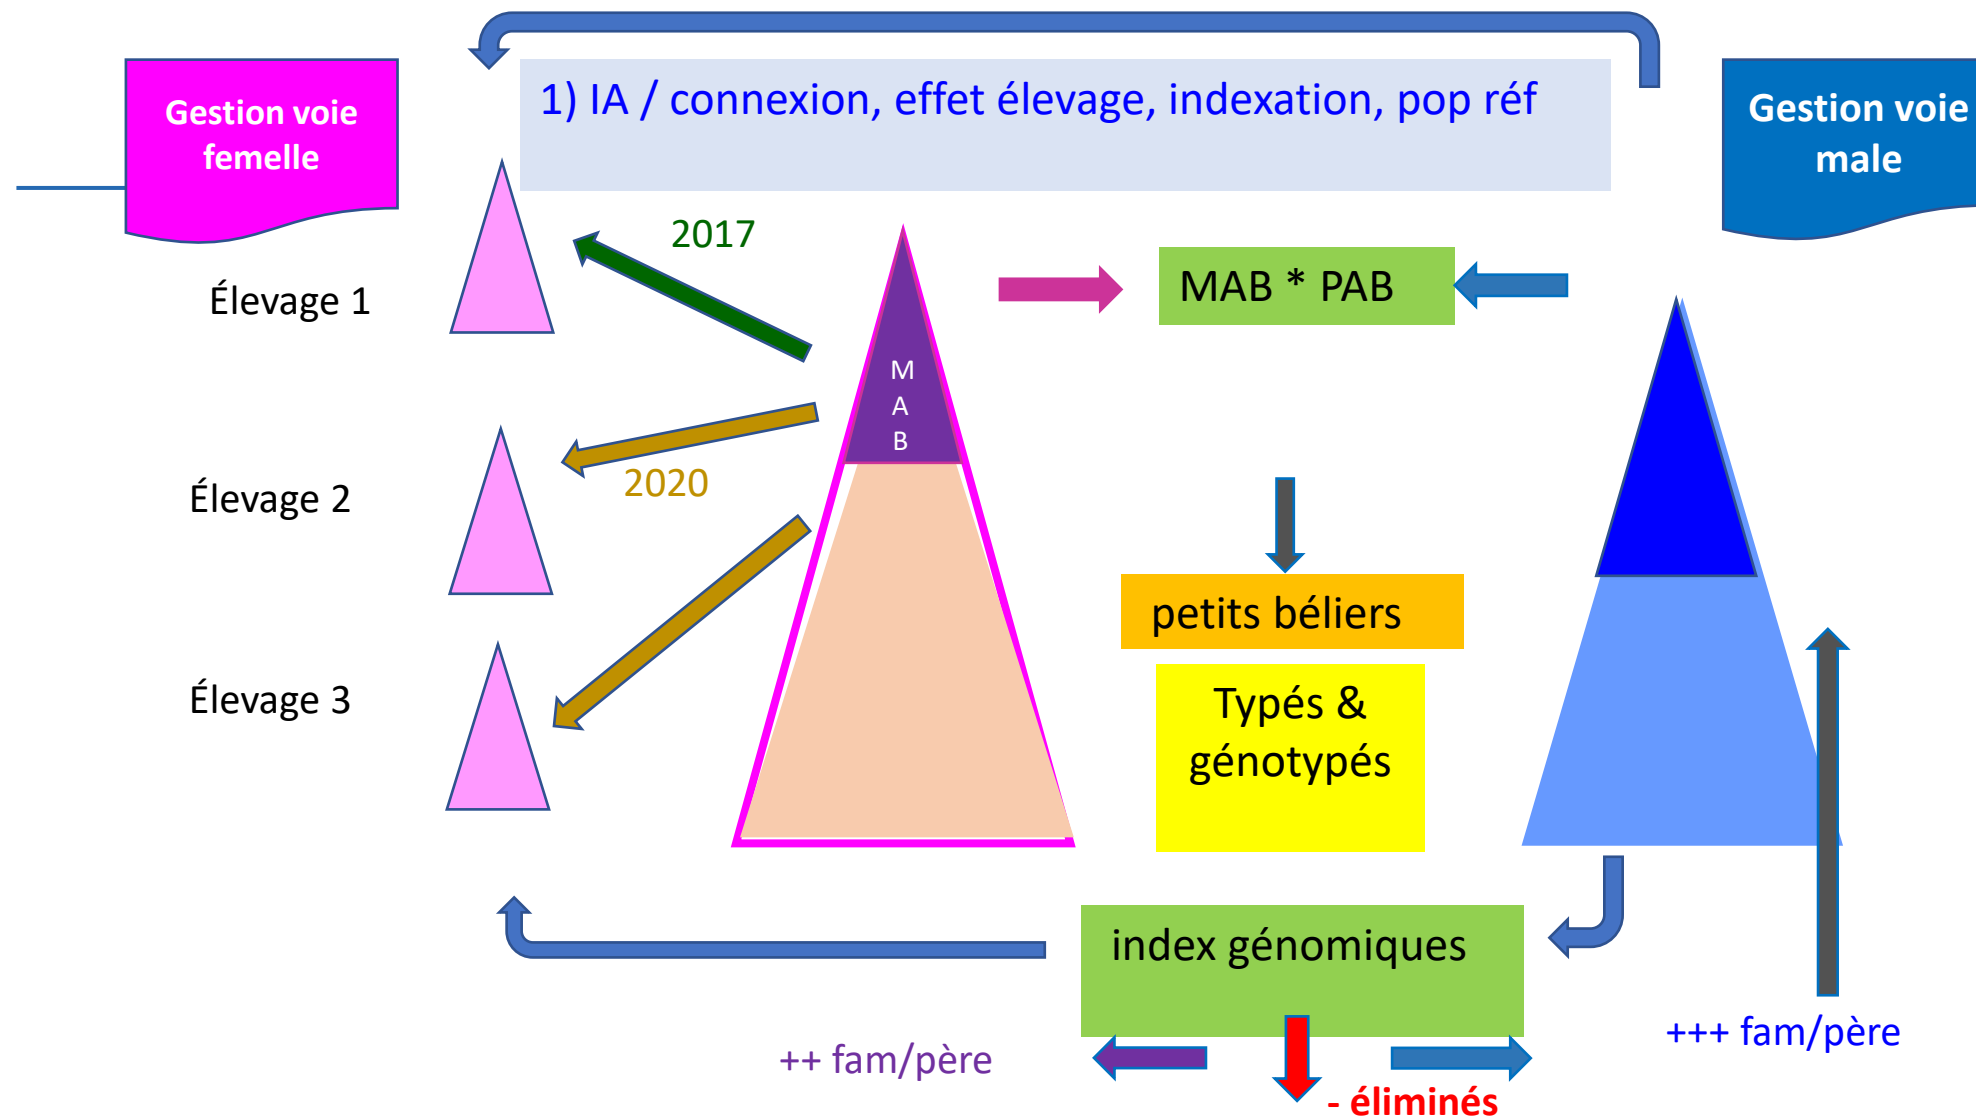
Gestion voie femelle

1) IA / connexion, effet élevage, indexation, pop réf

Gestion voie male

2017

Élevage 1

MAB * PAB

M
A
B

Élevage 2

2020

petits béliers

Élevage 3

Typés & génotypés

index génomiques

+++ fam/père

++ fam/père

- éliminés